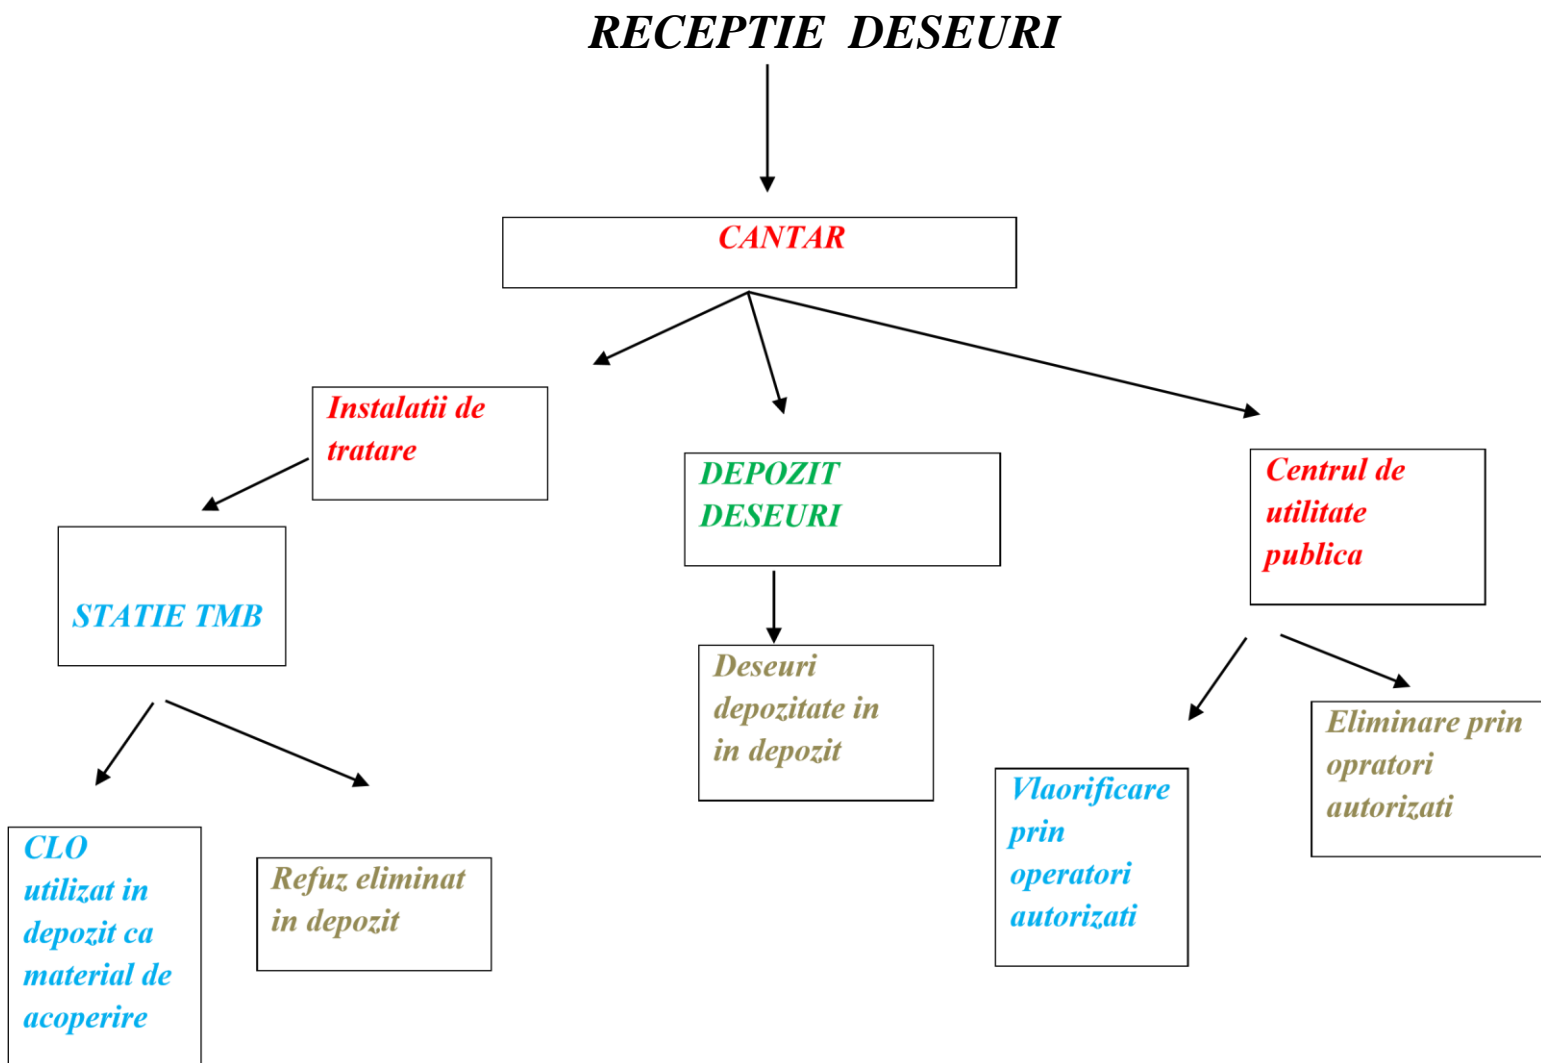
RECEPTIE DESEURI

CANTAR

Instalatii de tratare

DEPOZIT DESEURI

Centrul de utilitate publica

STATIE TMB

Deseuri depozitate in in depozit

Eliminare prin opratori autorizati

Vlaorificare prin operatori autorizati

CLO utilizat in depozit ca material de acoperire

Refuz eliminat in depozit